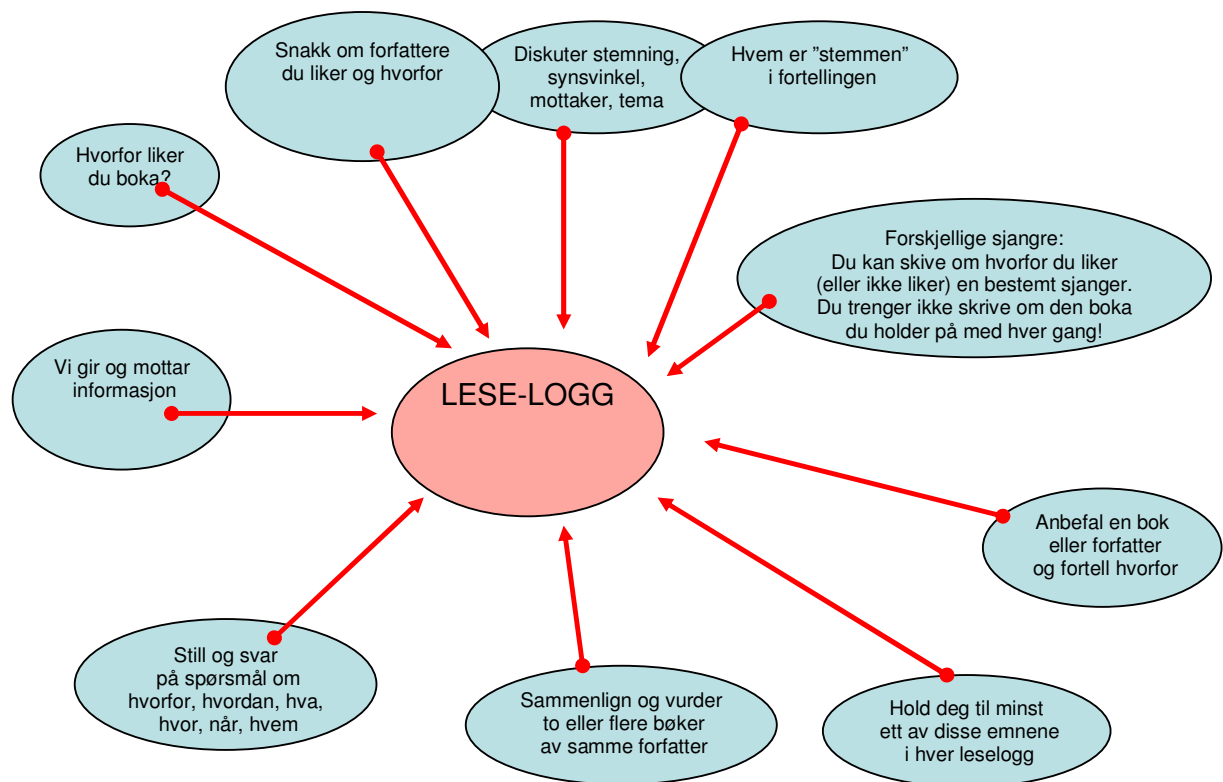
Snakk om forfattere du liker og hvorfor

Diskuter stemning, synsvinkel, mottaker, tema

Hvem er "stemmen" i fortellingen

Hvorfor liker du boka?

Forskjellige sjangre: Du kan skive om hvorfor du liker (eller ikke liker) en bestemt sjanger. Du trenger ikke skrive om den boka du holder på med hver gang!

Vi gir og mottar informasjon

LESE-LOGG

Anbefal en bok eller forfatter og fortell hvorfor

Still og svar på spørsmål om hvorfor, hvordan, hva, hvor, når, hvem

Sammenlign og vurder to eller flere bøker av samme forfatter

Hold deg til minst ett av disse emnene i hver leselogg